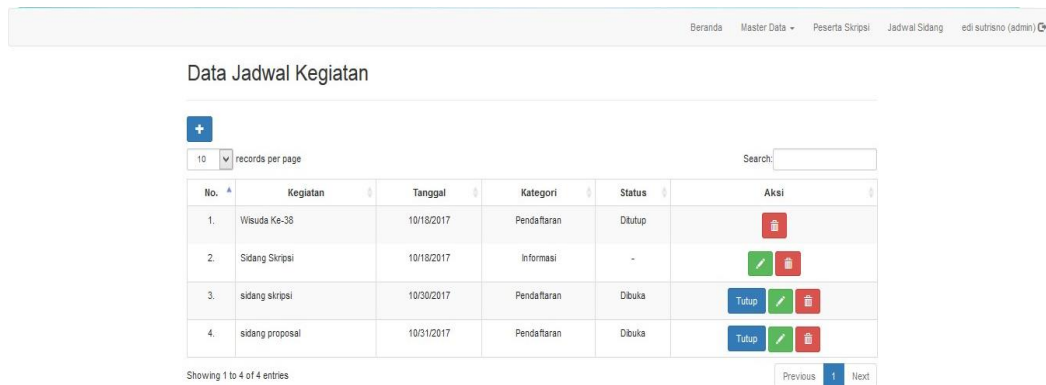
Beranda Master Data Peserta Skripsi Jadwal Sidang edi sutrisno (admin)

Data Jadwal Kegiatan

+

10 records per page

Search:

| No. | Kegiatan | Tanggal | Kategori | Status | Aksi |
|---|---|---|---|---|---|
| 1. | Wisuda Ke-38 | 10/18/2017 | Pendaftaran | Ditutup | |
| 2. | Sidang Skripsi | 10/18/2017 | Informasi | - | |
| 3. | sidang skripsi | 10/30/2017 | Pendaftaran | Dibuka | Tutup |
| 4. | sidang proposal | 10/31/2017 | Pendaftaran | Dibuka | Tutup |

Showing 1 to 4 of 4 entries

Previous 1 Next